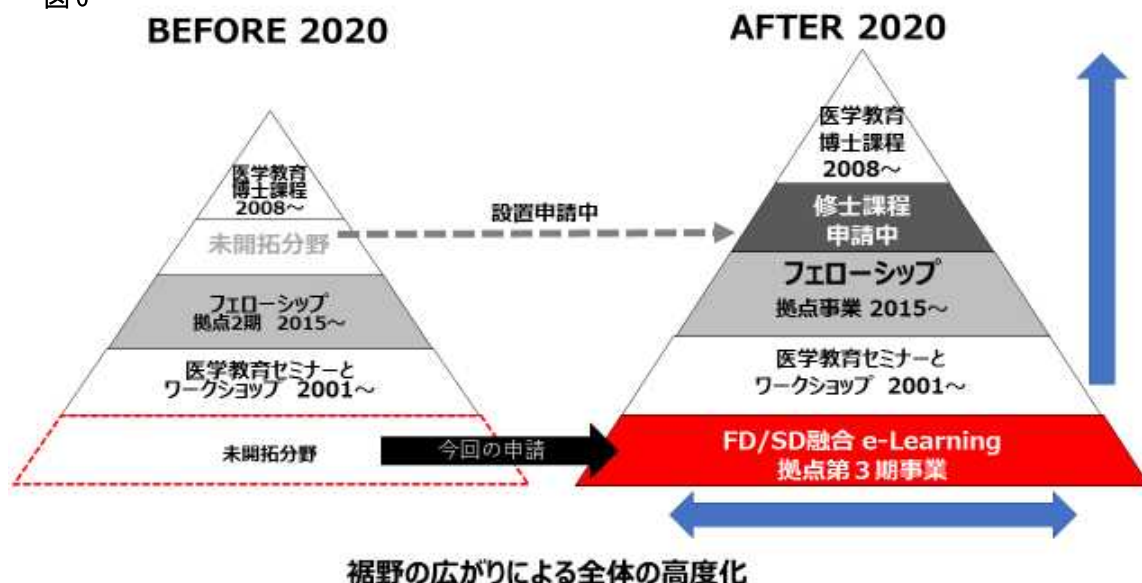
図6

BEFORE 2020

医学教育
博士課程
2008〜

未開拓分野

フェローシップ
拠点2期 2015〜

医学教育セミナーと
ワークショップ 2001〜

未開拓分野

設置申請中

今回の申請

AFTER 2020

医学教育
博士課程
2008〜

修士課程
申請中

フェローシップ
拠点事業 2015〜

医学教育セミナーと
ワークショップ 2001〜

FD/SD融合 e-Learning
拠点第３期事業

裾野の広がりによる全体の高度化